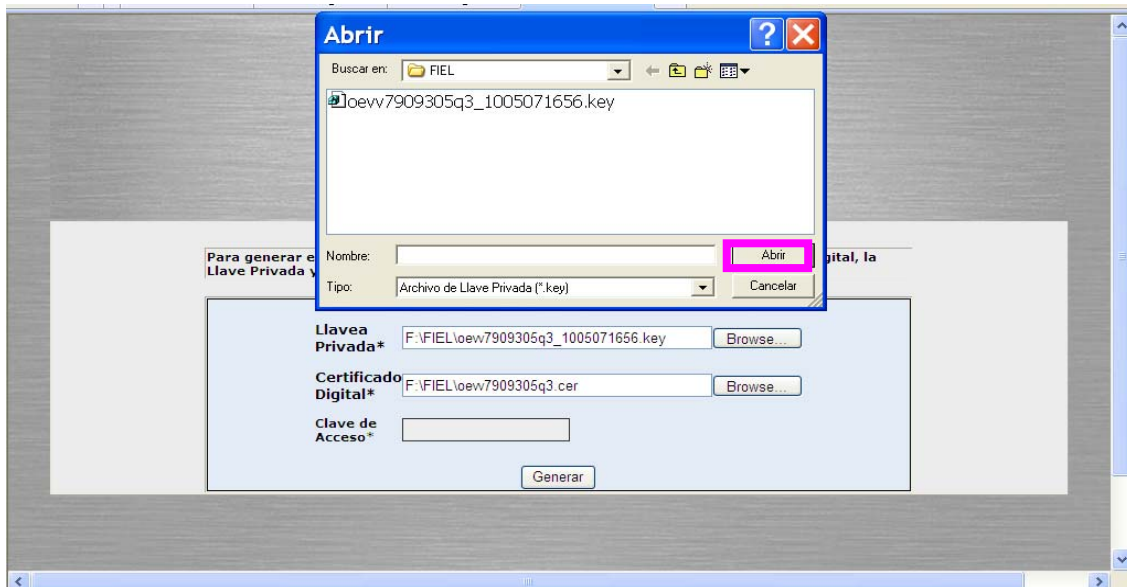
Abrir

Buscar en: FIEL

oevv7909305q3_1005071656.key

Nombre:

Abrir

Tipo: Archivo de Llave Privada (*.key)

Cancelar

Para generar e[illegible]gital, la Llave Privada y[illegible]

Llavea Privada* F:\FIEL\oew7909305q3_1005071656.key Browse...

Certificado Digital* F:\FIEL\oew7909305q3.cer Browse...

Clave de Acceso*

Generar